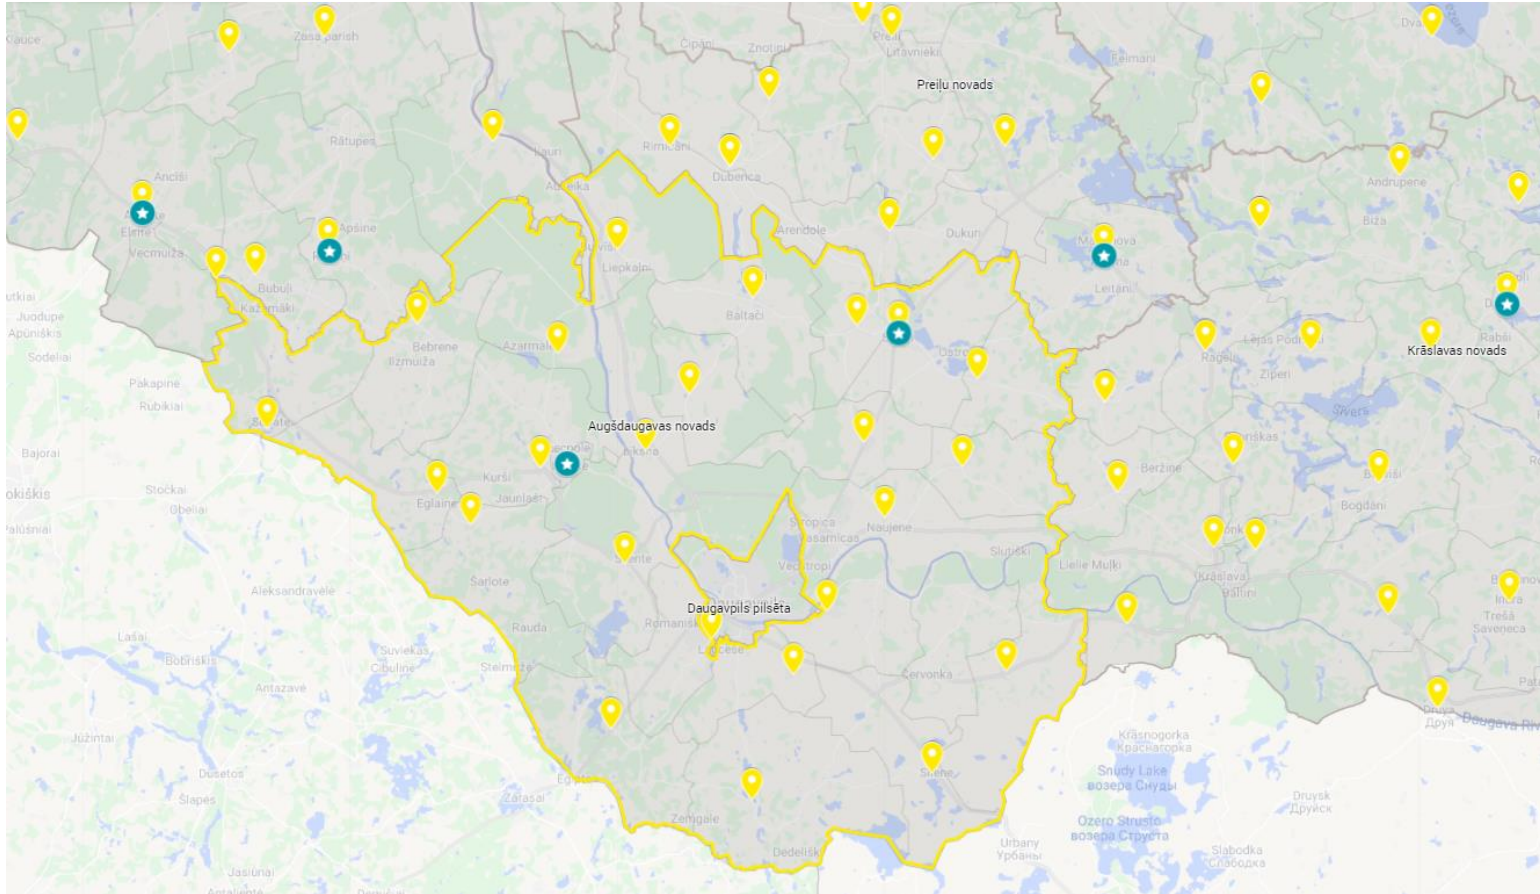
Cauce
Zasa parish
Čīpāni
Znotiņi
Preiļi
Litavnieki
Preiļu novads
Rēmani
Dva
Rātupes
Rimicāni
Dubenca
Ancīši
Aknīste
Elerne
Vecmuiža
Apsine
Bubuļi
Kazimāki
Liepkalne
Arendole
Dukuri
Andrupene
Biža
Leitāni
Baltaci
Lejas Podi
Krāslavas novads
Rabiņi
Juodupė
Apūniškis
Sodeliai
Pakapinė
Rubikiai
Bebrene
Ilzmuiža
Azarmala
Ostrovo
Rageļi
Ziņeri
Augšdaugavas novads
Kaplava
Bajorai
Stočkai
Obeliai
Subate
Eglaine
Kurši
Jaunlasi
Berzine
Bogdāni
Sniķere
Naujene
Slutišķi
Lielie Muļķi
Krāslava
Šarlote
Skrudaliena
Daugavpils pilsēta
Romaniski
Lociki
Aleksandravėlė
Lašai
Bobriškis
Suviekas
Cibuline
Steimule
Rauda
Antazavė
Červonka
Indra
Trešā
Saveneca
Jūžintai
Dusetos
Šlapės
Jasiūnai
Egl
Zarasai
Zemgale
Dedelisk
Urbany
Урбаны
Snudy Lake
возера Снуды
Ozero Strusto
возера Струста
Krasnogorka
Красногорка
Druysk
Друйск
Slabodka
Слабодка
Druja
Друя
Daugava Riv
Sventa
Pata